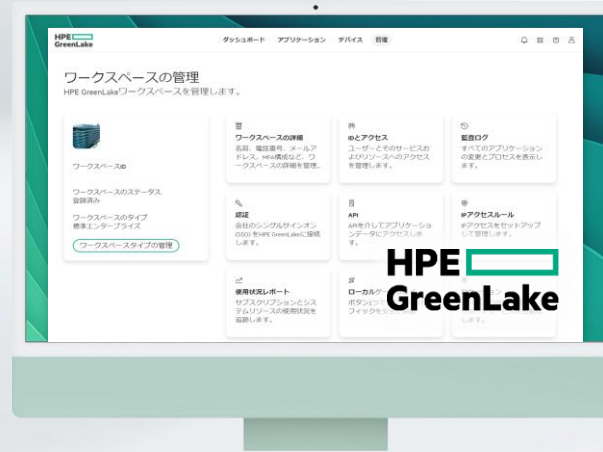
HPE GreenLake

ダッシュボード　アプリケーション　デバイス　管理

ワークスペースの管理
HPE GreenLakeワークスペースを管理します。

ワークスペースID

ワークスペースのステータス
登録済み

ワークスペースのタイプ
標準エンタープライズ

ワークスペースタイプの管理

ワークスペースの詳細
名前、電話番号、メールアドレス、MFA構成など、ワークスペースの詳細を管理...

IDとアクセス
ユーザーとそのサービスおよびリソースへのアクセスを管理します。

監査ログ
すべてのアプリケーションの変更とプロセスを表示します。

認証
会社のシングルサインオン(SSO)をHPE GreenLakeに接続します。

API
APIを介してアプリケーションデータにアクセスします。

IPアクセスルール
IPアクセスをセットアップして管理します。

使用状況レポート
サブスクリプションとシステムリソースの使用状況を追跡します。

ローカル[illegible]
ボタン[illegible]
フィック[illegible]

HPE
GreenLake